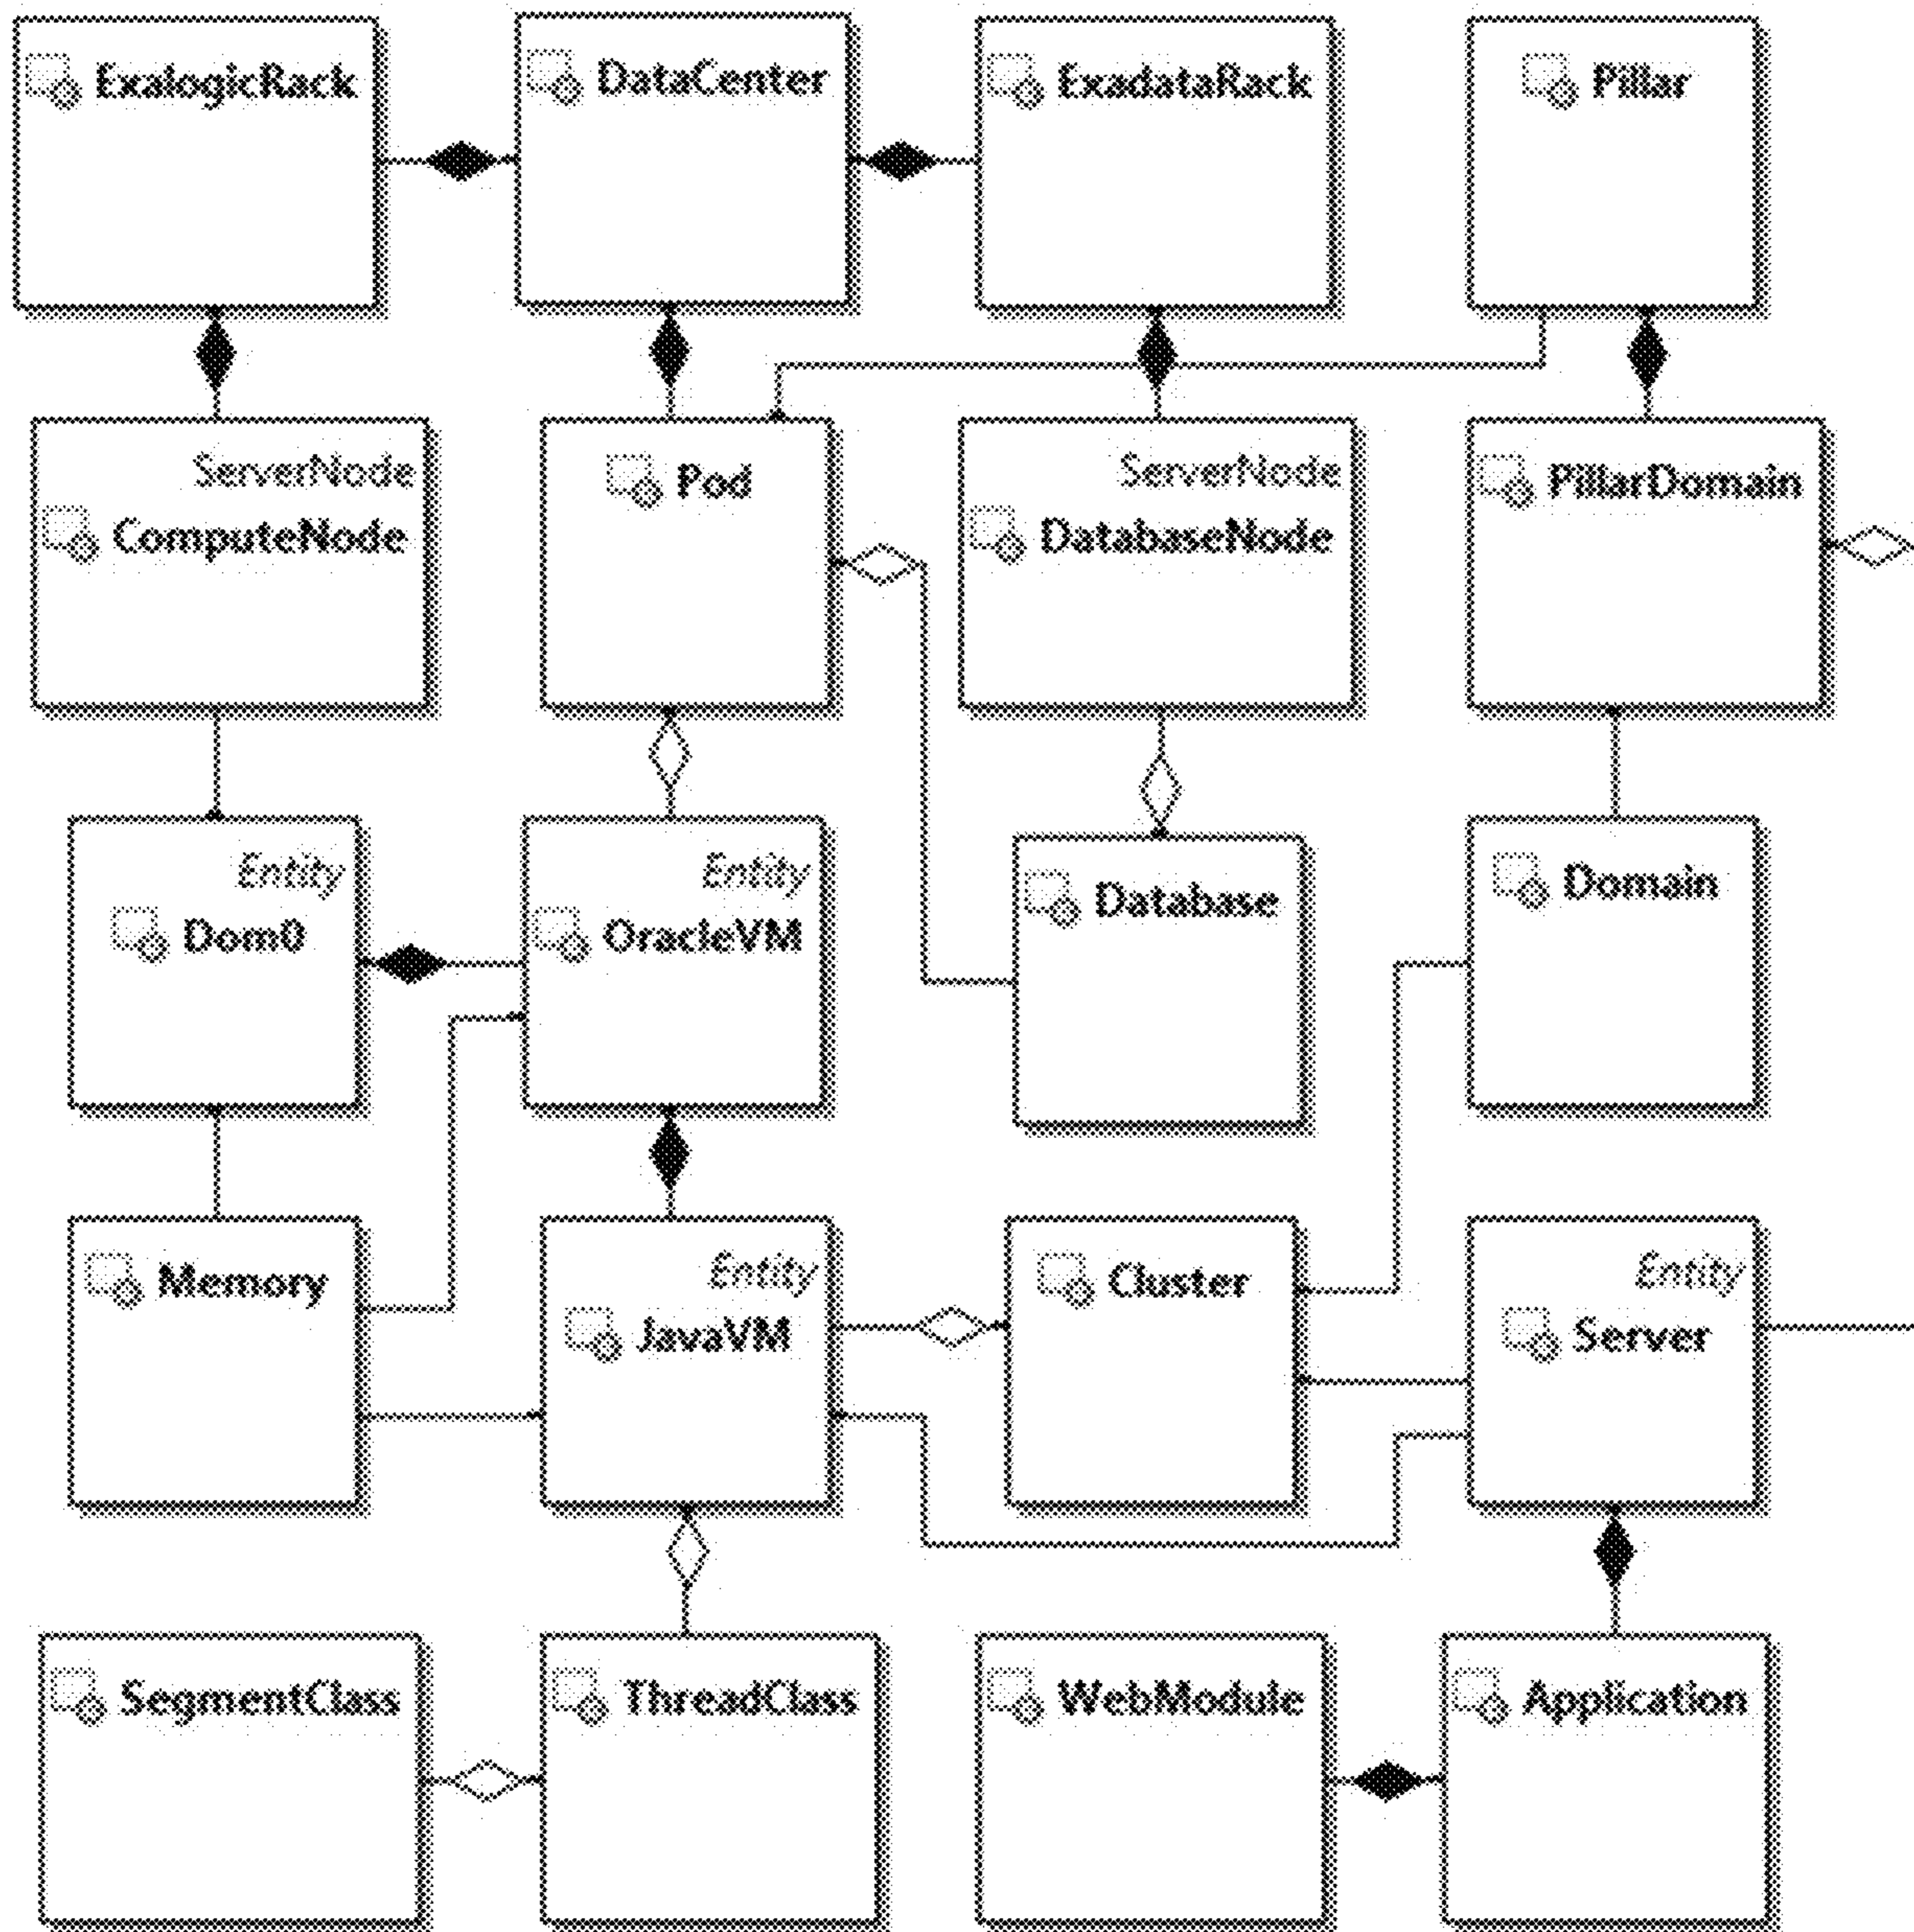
ExalogicRack

DataCenter

ExadataRack

Pillar

ServerNode
ComputeNode

Pod

ServerNode
DatabaseNode

PillarDomain

Entity
Dom0

Entity
OracleVM

Database

Domain

Memory

Entity
JavaVM

Cluster

Entity
Server

SegmentClass

ThreadClass

WebModule

Application